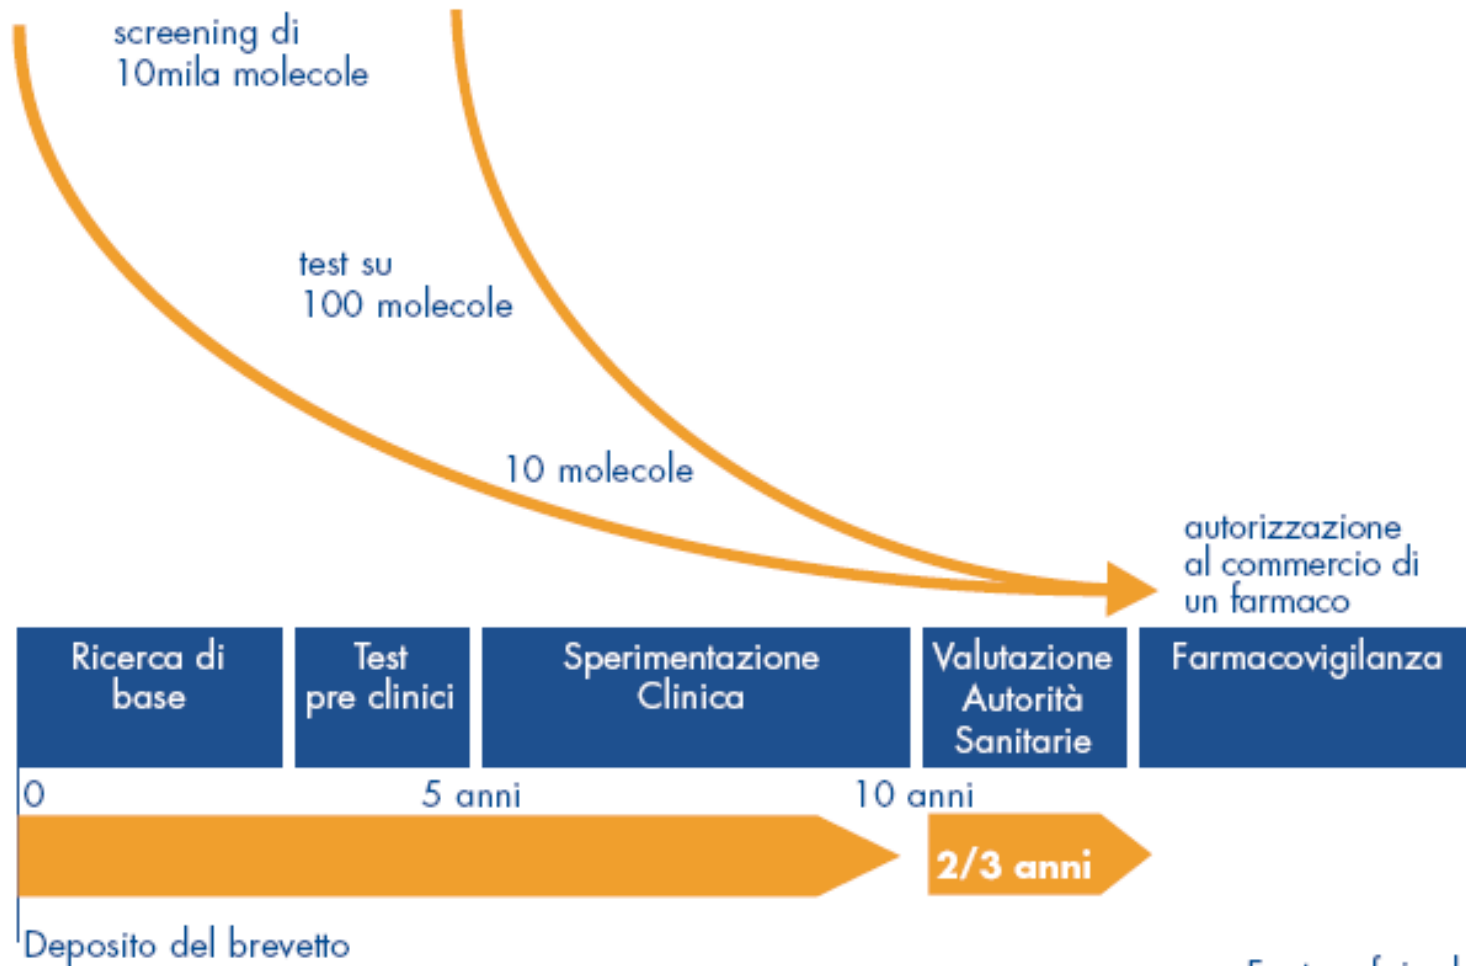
screening di
10mila molecole

test su
100 molecole

10 molecole

autorizzazione
al commercio di
un farmaco

Ricerca di base

Test pre clinici

Sperimentazione Clinica

Valutazione Autorità Sanitarie

Farmacovigilanza

0

5 anni

10 anni

2/3 anni

Deposito del brevetto

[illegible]